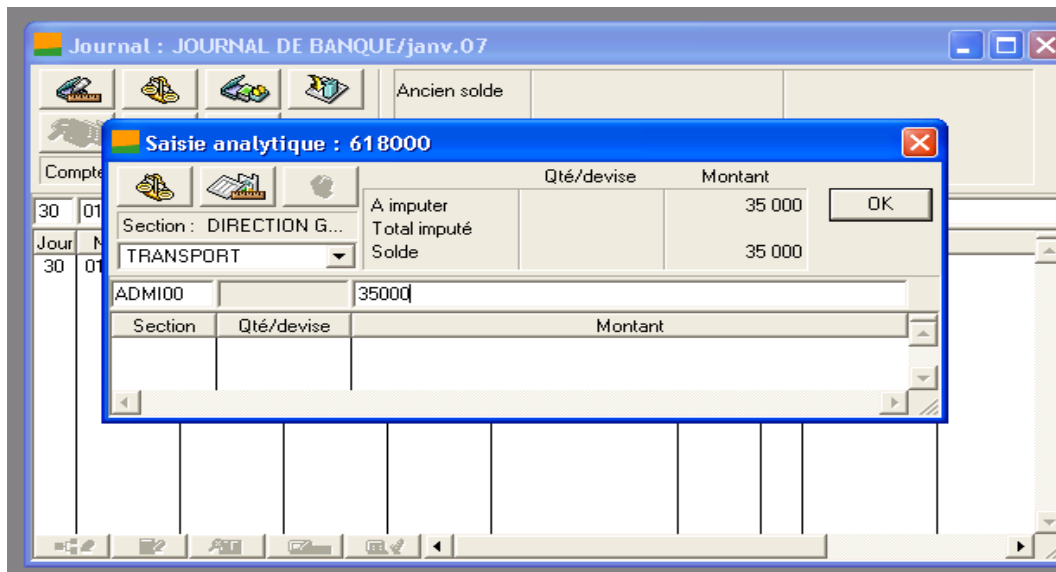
Journal : JOURNAL DE BANQUE/janv.07

Ancien solde

Compte

30 01

Jour N
30 01

Saisie analytique : 618000

Section : DIRECTION G...
TRANSPORT

| | Qté/devise | Montant |
|---|---|---|
| A imputer | | 35 000 |
| Total imputé | | |
| Solde | | 35 000 |

OK

ADMI00 35000

| Section | Qté/devise | Montant |
|---|---|---|
| | | |